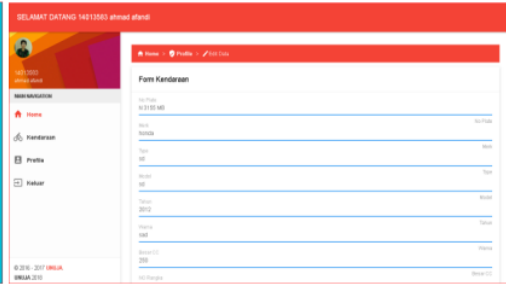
SELAMAT DATANG 14013583 ahmad afandi

14013583
ahmad afandi

MAIN NAVIGATION

Home

Kendaraan

Profile

Keluar

© 2016 - 2017 UNUJA

UNUJA 2016

Home > Profile > Edit Data

Form Kendaraan

No Plat
N 3155 MS
No Plat

Merk
honda
Merk

Type
tdi
Type

Model
tdi
Model

Tahun
2012
Tahun

Warna
kad
Warna

Silinder CC
250
Silinder CC

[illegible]